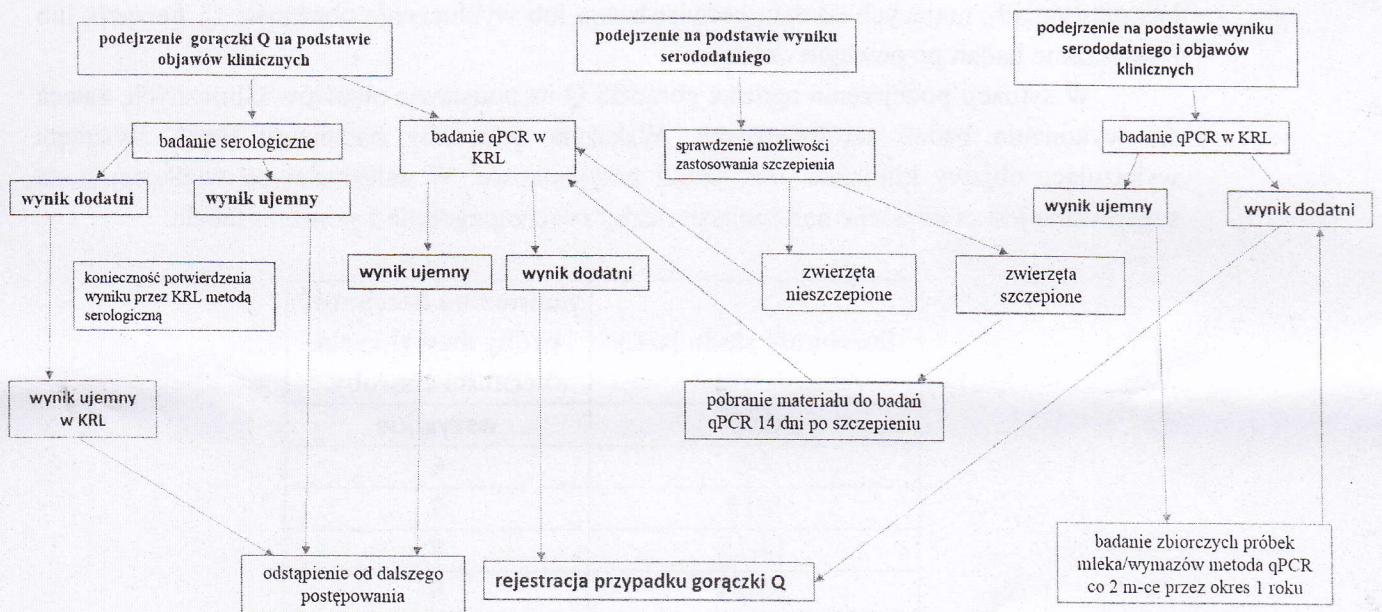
podejrzenie gorączki Q na podstawie objawów klinicznych

podejrzenie na podstawie wyniku serododatniego

podejrzenie na podstawie wyniku serododatniego i objawów klinicznych

badanie serologiczne

badanie qPCR w KRL

sprawdzenie możliwości zastosowania szczepienia

badanie qPCR w KRL

wynik dodatni

wynik ujemny

wynik ujemny

wynik dodatni

konieczność potwierdzenia wyniku przez KRL metodą serologiczną

wynik ujemny

wynik dodatni

zwierzęta nieszczepione

zwierzęta szczepione

wynik ujemny w KRL

pobranie materiału do badań qPCR 14 dni po szczepieniu

badanie zbiorczych próbek mleka/wymazów metoda qPCR co 2 m-ce przez okres 1 roku

odstąpienie od dalszego postępowania

rejestracja przypadku gorączki Q